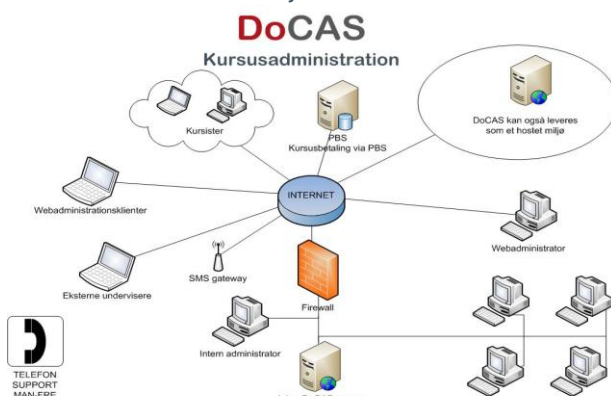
DoCAS
Kursusadministration

Kursister

PBS
Kursusbetaling via PBS

DoCAS kan også leveres som et hostet miljø

Webadministrationsklienter

INTERNET

Webadministrator

SMS gateway

Eksterne undervisere

Firewall

Intern administrator

TELEFON SUPPORT MAN-FRE